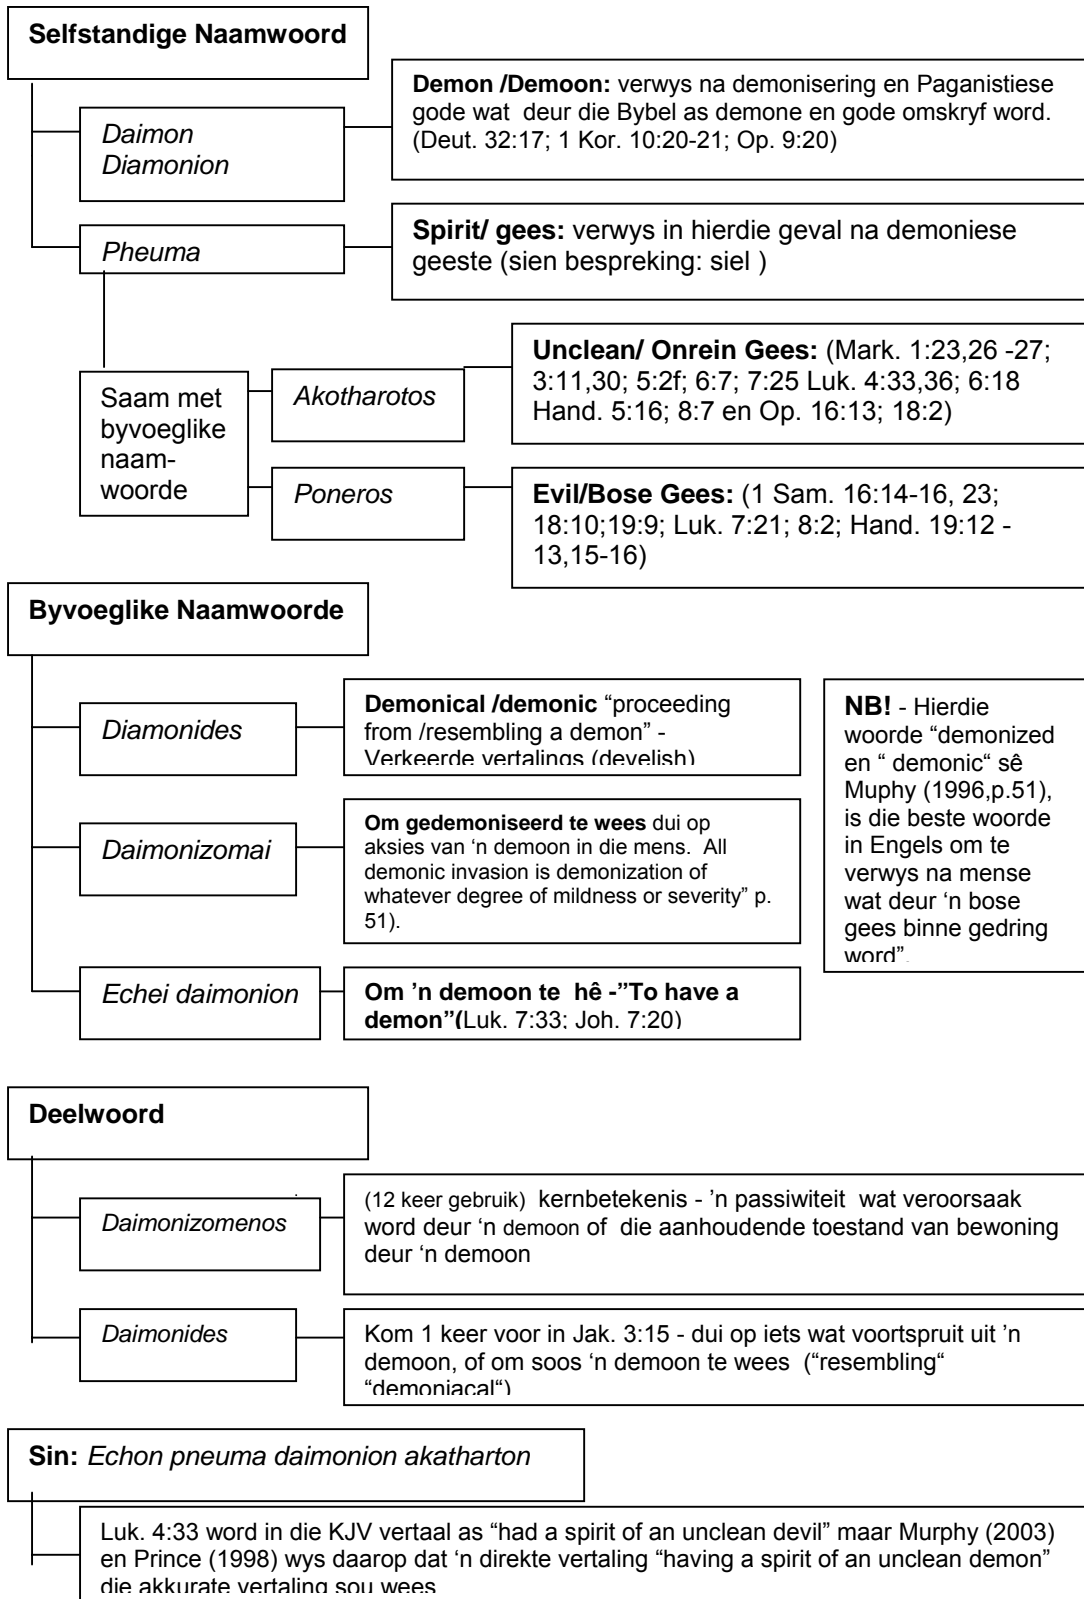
**Selfstandige Naamwoord**

*Daimon Diamonion*

**Demon /Demoon:** verwys na demonisering en Paganistiese gode wat deur die Bybel as demone en gode omskryf word. (Deut. 32:17; 1 Kor. 10:20-21; Op. 9:20)

*Pheuma*

**Spirit/ gees:** verwys in hierdie geval na demoniese geeste (sien bespreking: siel )

Saam met byvoeglike naamwoorde

*Akotharotos*

**Unclean/ Onrein Gees:** (Mark. 1:23,26 -27; 3:11,30; 5:2f; 6:7; 7:25 Luk. 4:33,36; 6:18 Hand. 5:16; 8:7 en Op. 16:13; 18:2)

*Poneros*

**Evil/Bose Gees:** (1 Sam. 16:14-16, 23; 18:10;19:9; Luk. 7:21; 8:2; Hand. 19:12 -13,15-16)

**Byvoeglike Naamwoorde**

*Diamonides*

**Demonical /demonic** "proceeding from /resembling a demon" - Verkeerde vertalings (develish)

*Daimonizomai*

**Om gedemoniseerd te wees** dui op aksies van 'n demoon in die mens. All demonic invasion is demonization of whatever degree of mildness or severity" p. 51).

*Echei daimonion*

**Om 'n demoon te hê -"To have a demon"(**Luk. 7:33; Joh. 7:20)

**NB!** - Hierdie woorde "demonized en " demonic" sê Muphy (1996,p.51), is die beste woorde in Engels om te verwys na mense wat deur 'n bose gees binne gedring word".

**Deelwoord**

*Daimonizomenos*

(12 keer gebruik) kernbetekenis - 'n passiwiteit wat veroorsaak word deur 'n demoon of die aanhoudende toestand van bewoning deur 'n demoon

*Daimonides*

Kom 1 keer voor in Jak. 3:15 - dui op iets wat voortspruit uit 'n demoon, of om soos 'n demoon te wees ("resembling" "demoniacal")

**Sin:** *Echon pneuma daimonion akatharton*

Luk. 4:33 word in die KJV vertaal as "had a spirit of an unclean devil" maar Murphy (2003) en Prince (1998) wys daarop dat 'n direkte vertaling "having a spirit of an unclean demon" die akkurate vertaling sou wees